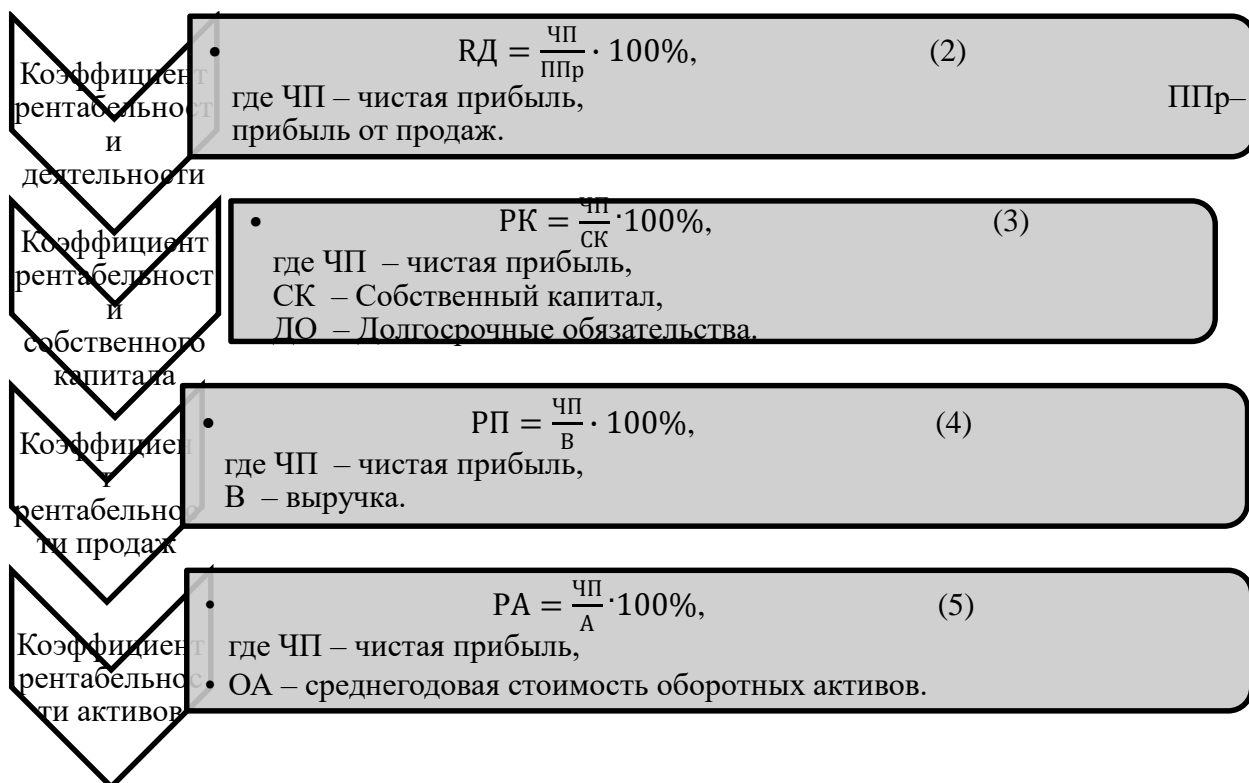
Коэффициент рентабельности деятельности

$RД = \frac{ЧП}{ППр} \cdot 100\%$, (2)

где ЧП – чистая прибыль, ППр– прибыль от продаж.

Коэффициент рентабельности собственного капитала

$РК = \frac{ЧП}{СК} \cdot 100\%$, (3)

где ЧП – чистая прибыль,
СК – Собственный капитал,
ДО – Долгосрочные обязательства.

Коэффициент рентабельности продаж

$РП = \frac{ЧП}{В} \cdot 100\%$, (4)

где ЧП – чистая прибыль,
В – выручка.

Коэффициент рентабельности активов

$РА = \frac{ЧП}{А} \cdot 100\%$, (5)

где ЧП – чистая прибыль,
ОА – среднегодовая стоимость оборотных активов.